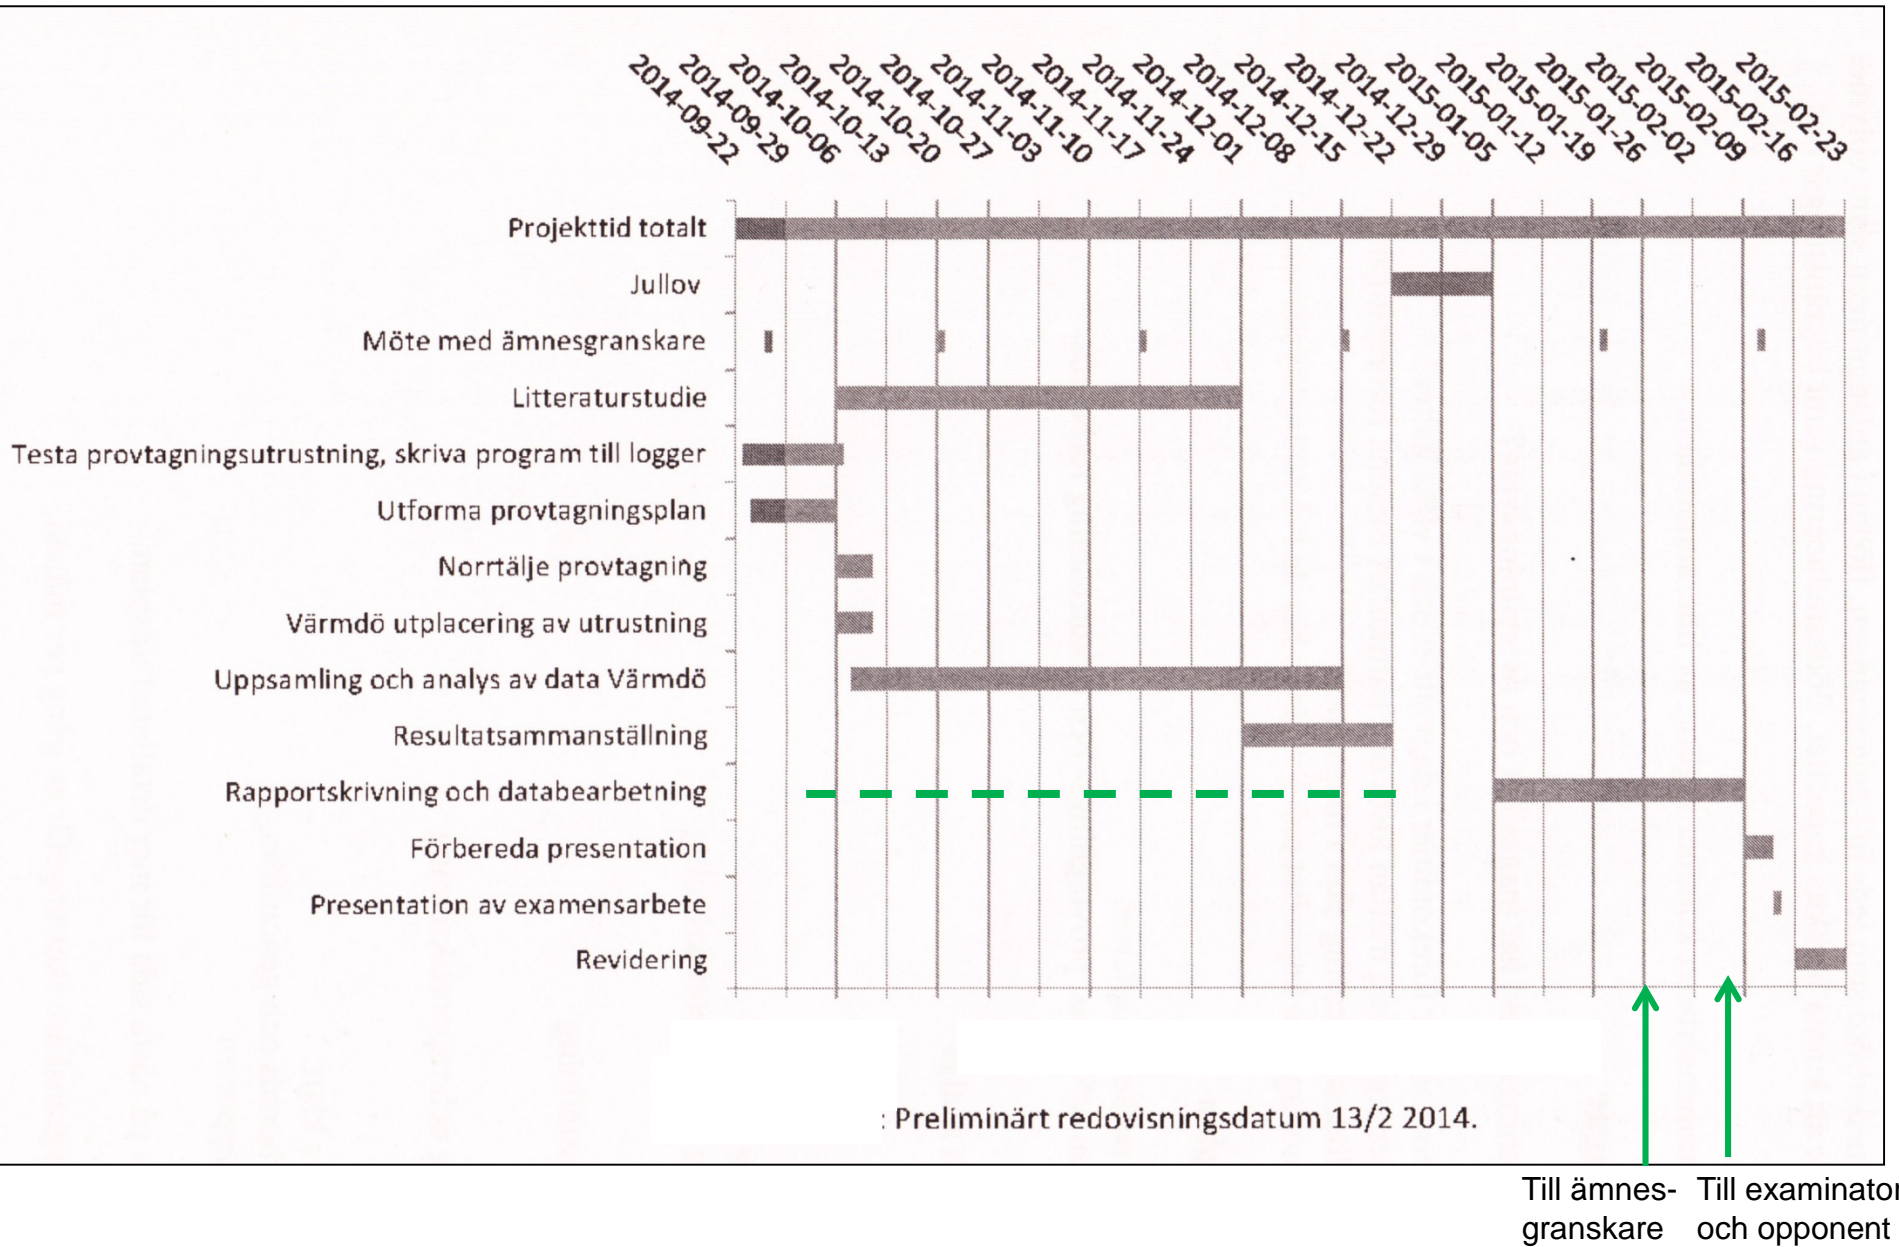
2014-09-22
2014-09-29
2014-10-06
2014-10-13
2014-10-20
2014-10-27
2014-11-03
2014-11-10
2014-11-17
2014-11-24
2014-12-01
2014-12-08
2014-12-15
2014-12-22
2014-12-29
2015-01-05
2015-01-12
2015-01-19
2015-01-26
2015-02-02
2015-02-09
2015-02-16
2015-02-23

Projekttid totalt
Jullov
Möte med ämnesgranskare
Litteraturstudie
Testa provtagningsutrustning, skriva program till logger
Utforma provtagningsplan
Norrtälje provtagning
Värmdö utplacering av utrustning
Uppsamling och analys av data Värmdö
Resultatsammanställning
Rapportskrivning och databearbetning
Förbereda presentation
Presentation av examensarbete
Revidering

: Preliminärt redovisningsdatum 13/2 2014.

Till ämnesgranskare

Till examinator och opponent